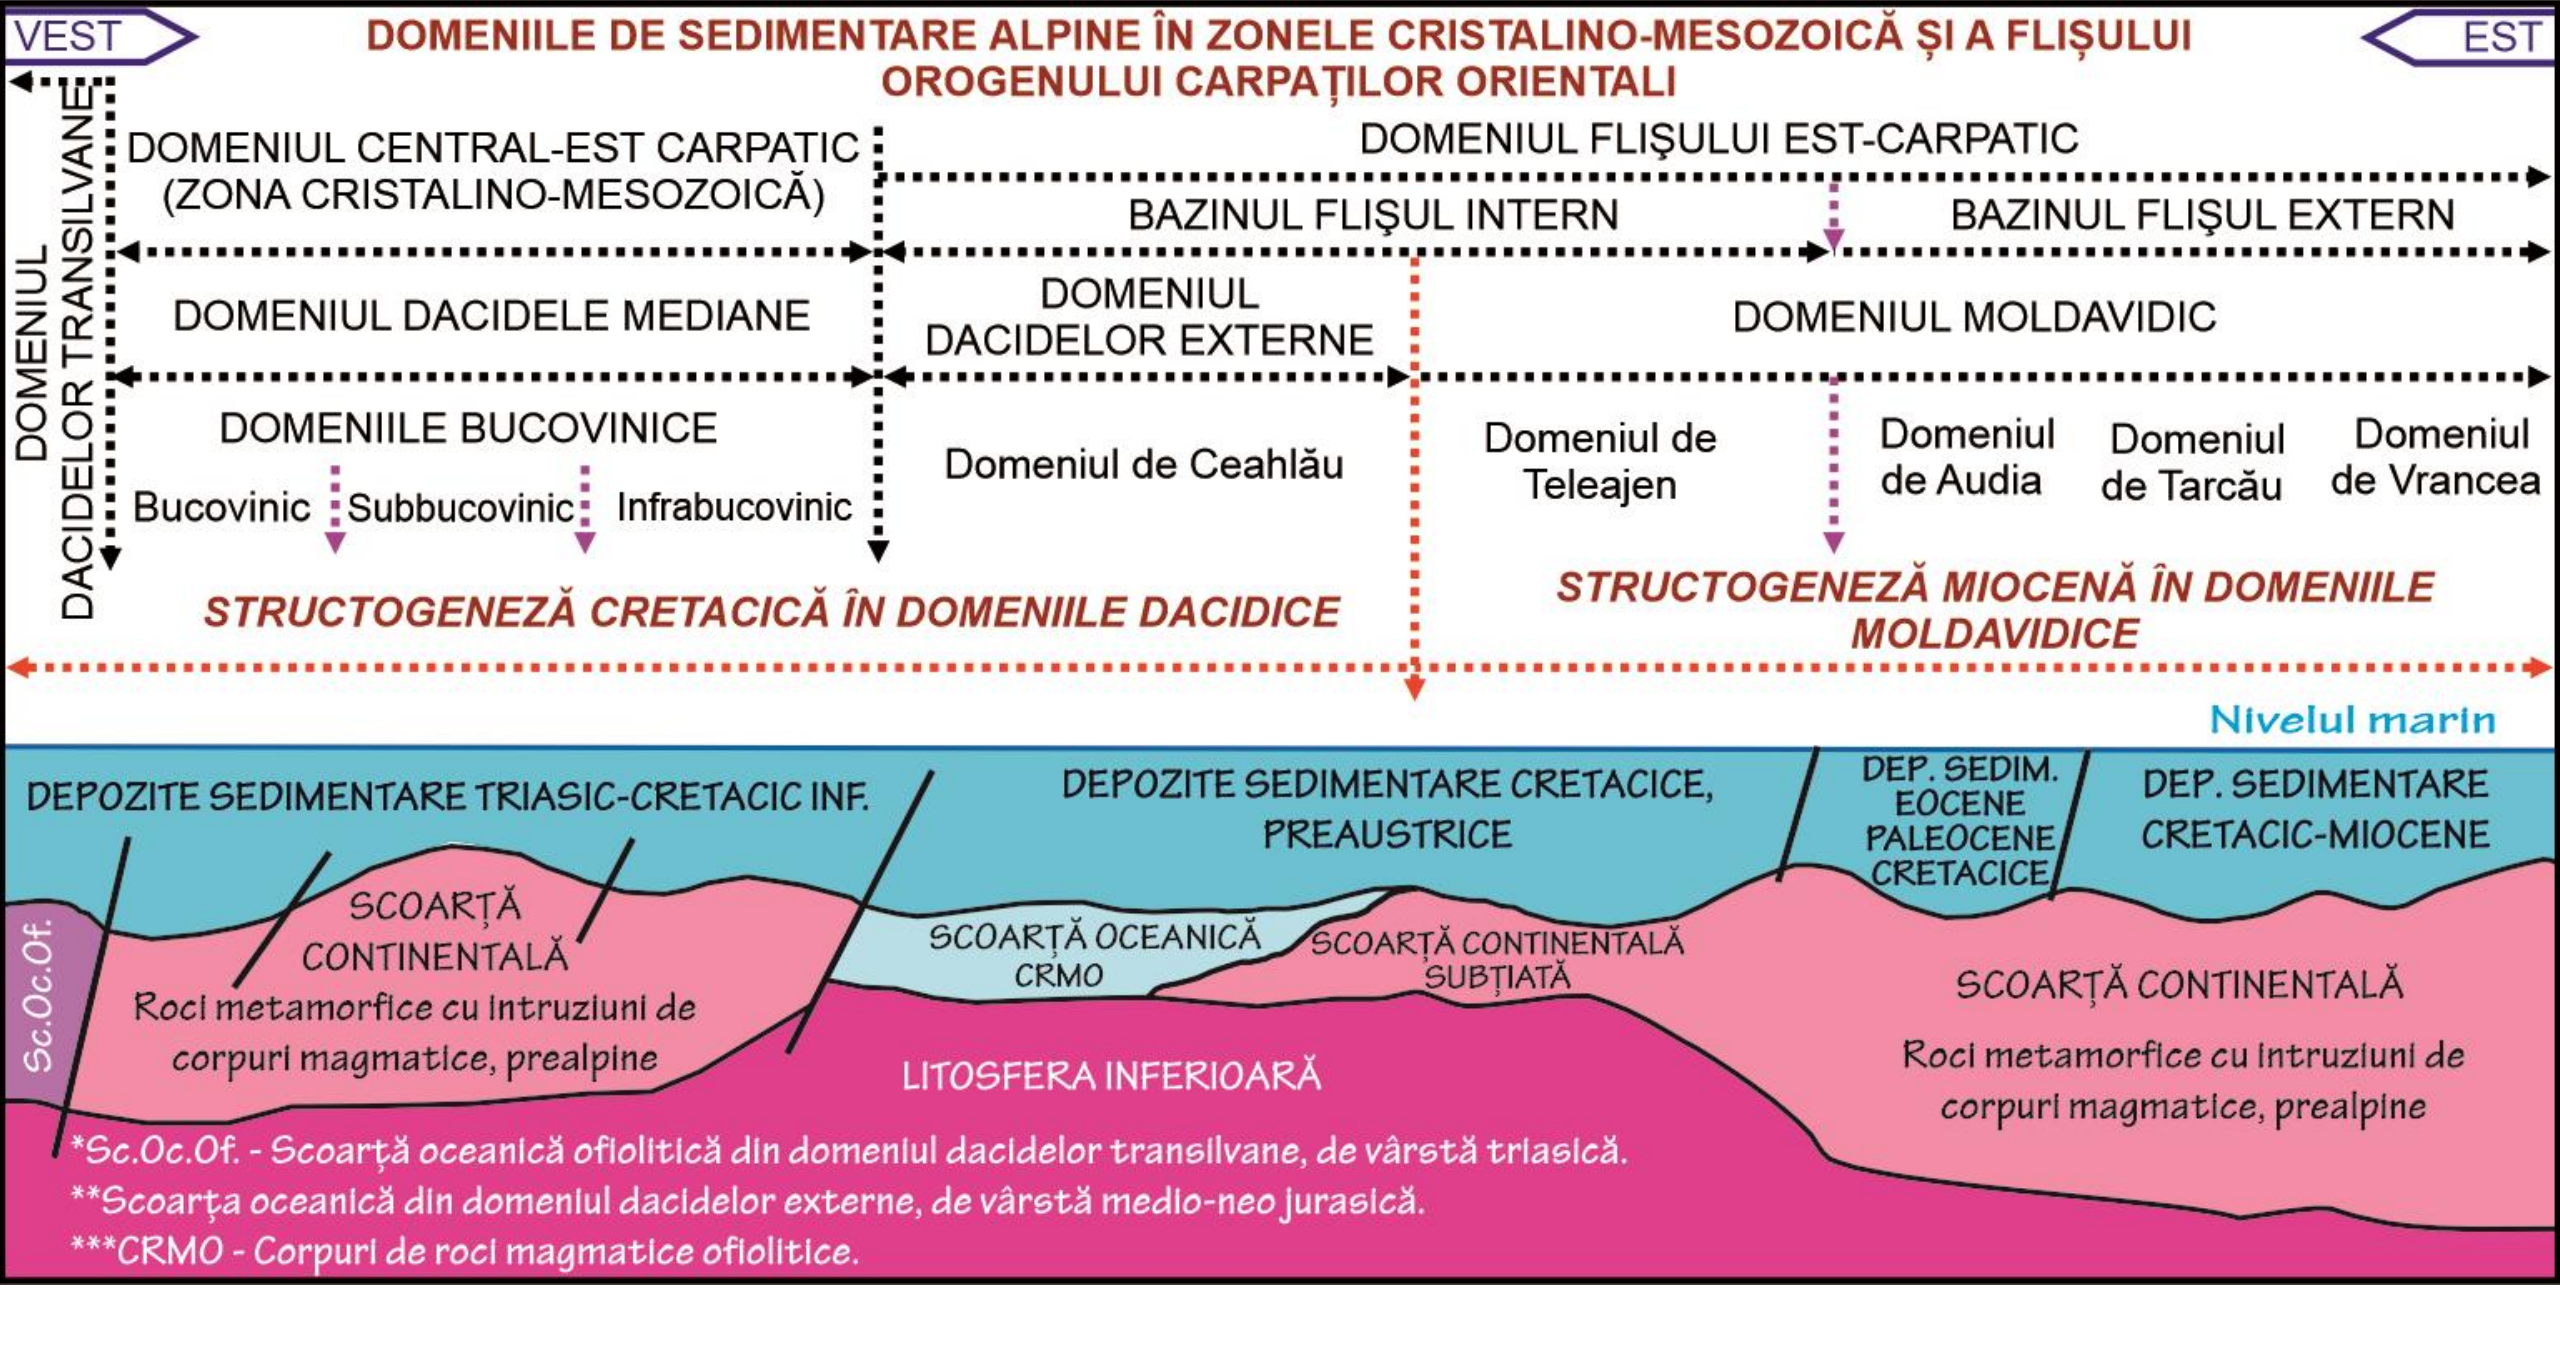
VEST

DOMENIILE DE SEDIMENTARE ALPINE ÎN ZONELE CRISTALINO-MESOZOICĂ ȘI A FLIȘULUI OROGENULUI CARPAȚILOR ORIENTALI

EST

DOMENIUL DACIDELOR TRANSILVANE

DOMENIUL CENTRAL-EST CARPATIC (ZONA CRISTALINO-MESOZOICĂ)

DOMENIUL FLIŞULUI EST-CARPATIC

BAZINUL FLIŞUL INTERN

BAZINUL FLIŞUL EXTERN

DOMENIUL DACIDELE MEDIANE

DOMENIUL DACIDELOR EXTERNE

DOMENIUL MOLDAVIDIC

DOMENIILE BUCOVINICE

Bucovinic

Subbucovinic

Infrabucovinic

Domeniul de Ceahlău

Domeniul de Teleajen

Domeniul de Audia

Domeniul de Tarcău

Domeniul de Vrancea

STRUCTOGENEZĂ CRETACICĂ ÎN DOMENIILE DACIDICE

STRUCTOGENEZĂ MIOCENĂ ÎN DOMENIILE MOLDAVIDICE

Nivelul marin

DEPOZITE SEDIMENTARE TRIASIC-CRETACIC INF.

DEPOZITE SEDIMENTARE CRETACICE, PREAUSTRICE

DEP. SEDIM. EOCENE PALEOCENE CRETACICE

DEP. SEDIMENTARE CRETACIC-MIOCENE

Sc.Oc.Of.

SCOARȚĂ CONTINENTALĂ

Roci metamorfice cu intruziuni de corpuri magmatice, prealpine

SCOARȚĂ OCEANICĂ CRMO

SCOARȚĂ CONTINENTALĂ SUBȚIATĂ

SCOARȚĂ CONTINENTALĂ

Roci metamorfice cu intruziuni de corpuri magmatice, prealpine

LITOSFERA INFERIOARĂ

*Sc.Oc.Of. - Scoarță oceanică ofiolitică din domeniul dacidelor transilvane, de vârstă triasică.

**Scoarța oceanică din domeniul dacidelor externe, de vârstă medio-neo jurasică.

***CRMO - Corpuri de roci magmatice ofiolitice.